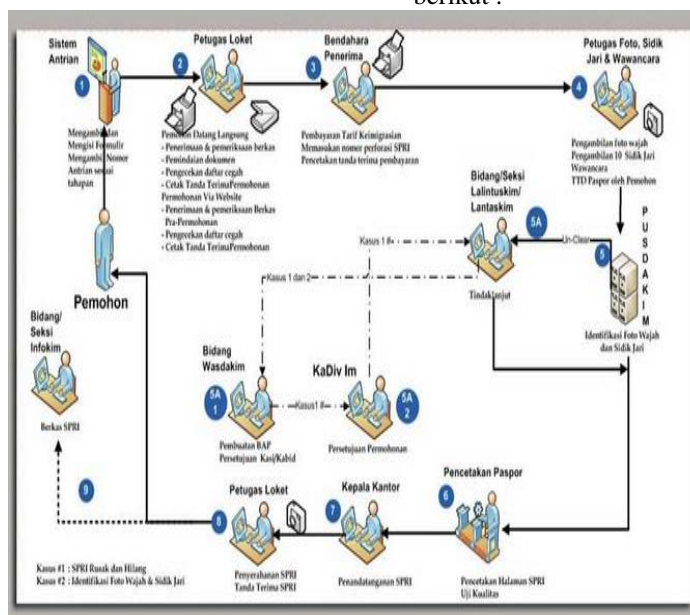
berikut :

Sistem Antrian

1

Mengambil dan Mengisi Formulir Mengambil Nomor Antrian sesuai tahapan

Petugas Loket

2

Pemohon Datang Langsung
- Penerimaan & pemeriksaan berkas
- Pemindaian dokumen
- Pengecekan daftar cegah
- Cetak Tanda TerimaPermohonan
Permohonan Via Website
- Penerimaan & pemeriksaan Berkas Pra-Permohonan
- Pengecekan daftar cegah
- Cetak Tanda TerimaPermohonan

Bendahara Penerima

3

Pembayaran Tarif Keimigrasian
Memasukan nomor perforasi SPRI
Pencetakan tanda terima pembayaran

Petugas Foto, Sidik Jari & Wawancara

4

Pengambilan foto wajah
Pengambilan 10 Sidik Jari
Wawancara
TTD Paspor oleh Pemohon

Bidang/Seksi Lalintuskim/ Lantaskim

5A

Kasus 1 #

Un-Clear

Kasus 1 dan 2

Tindaklanjut

P U S D A K I M

5

Identifikasi Foto Wajah dan Sidik Jari

Pemohon

Bidang/ Seksi Infokim

Berkas SPRI

Bidang Wasdakim

5A 1

Kasus1 #

Pembuatan BAP
Persetujuan Kasi/Kabid

KaDiv Im

5A 2

Persetujuan Permohonan

Pencetakan Paspor

6

Pencetakan Halaman SPRI
Uji Kualitas

Kepala Kantor

7

Penandatanganan SPRI

Petugas Loket

8

Penyerahanan SPRI
Tanda Terima SPRI

9

Kasus #1 : SPRI Rusak dan Hilang
Kasus #2 : Identifikasi Foto Wajah & Sidik Jari